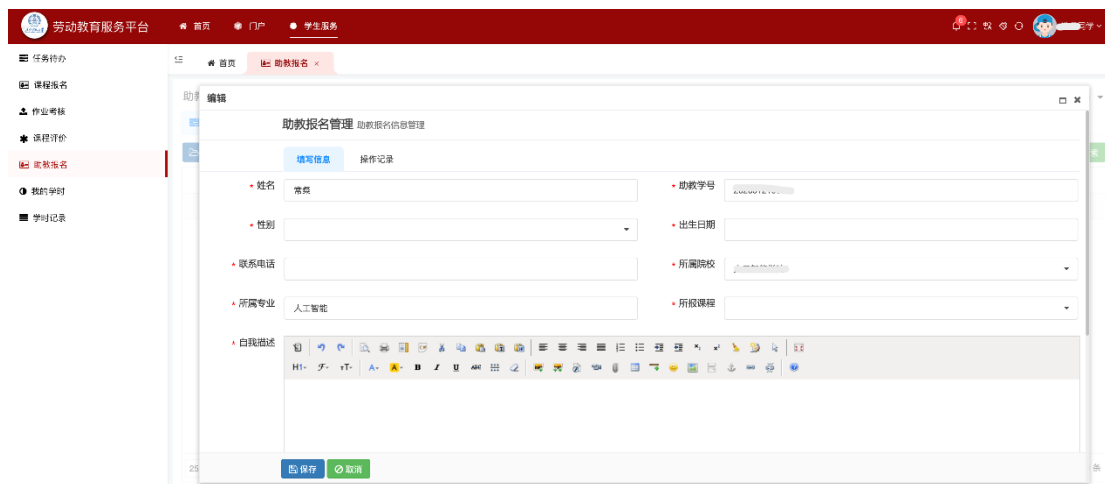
劳动教育服务平台
首页
门户
学生服务
任务待办
课程报名
作业考核
课程评价
助教报名
我的学时
学时记录
首页
助教报名 ×
助教
编辑
助教报名管理 助教报名信息管理
填写信息
操作记录
* 姓名
常昊
* 助教学号
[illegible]
* 性别
* 出生日期
* 联系电话
* 所属院校
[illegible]
* 所属专业
人工智能
* 所授课程
* 自我描述
H1- F- TT- A- A- B I U ABC
保存
取消
25
条